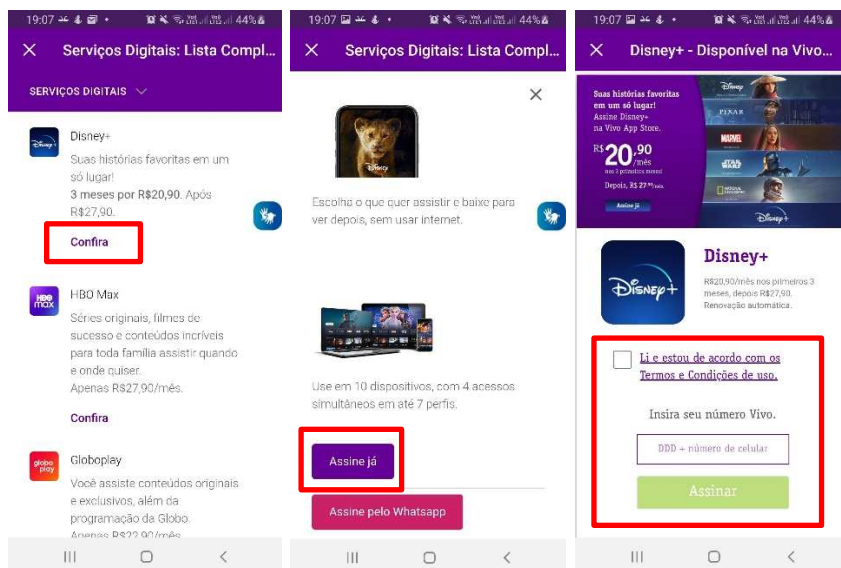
19:07 44%

Serviços Digitais: Lista Compl...

SERVIÇOS DIGITAIS

Disney+
Suas histórias favoritas em um só lugar!
3 meses por R$20,90. Após R$27,90.

Confira

HBO Max
Séries originais, filmes de sucesso e conteúdos incríveis para toda família assistir quando e onde quiser.
Apenas R$27,90/mês.

Confira

Globoplay
Você assiste conteúdos originais e exclusivos, além da programação da Globo.
Apenas R$22,90/mês

19:07 44%

Serviços Digitais: Lista Compl...

Escolha o que quer assistir e baixe para ver depois, sem usar internet.

Use em 10 dispositivos, com 4 acessos simultâneos em até 7 perfis.

Assine já

Assine pelo Whatsapp

19:07 44%

Disney+ - Disponível na Vivo...

Suas histórias favoritas em um só lugar!
Assine Disney+ na Vivo App Store.
R$ 20,90 /mês
Depois, R$ 27,90/mês
Assine já

Disney+
R$20,90/mês nos primeiros 3 meses, depois R$27,90.
Renovação automática.

Li e estou de acordo com os Termos e Condições de uso.

Insira seu número Vivo.

DDD + número de celular

Assinar